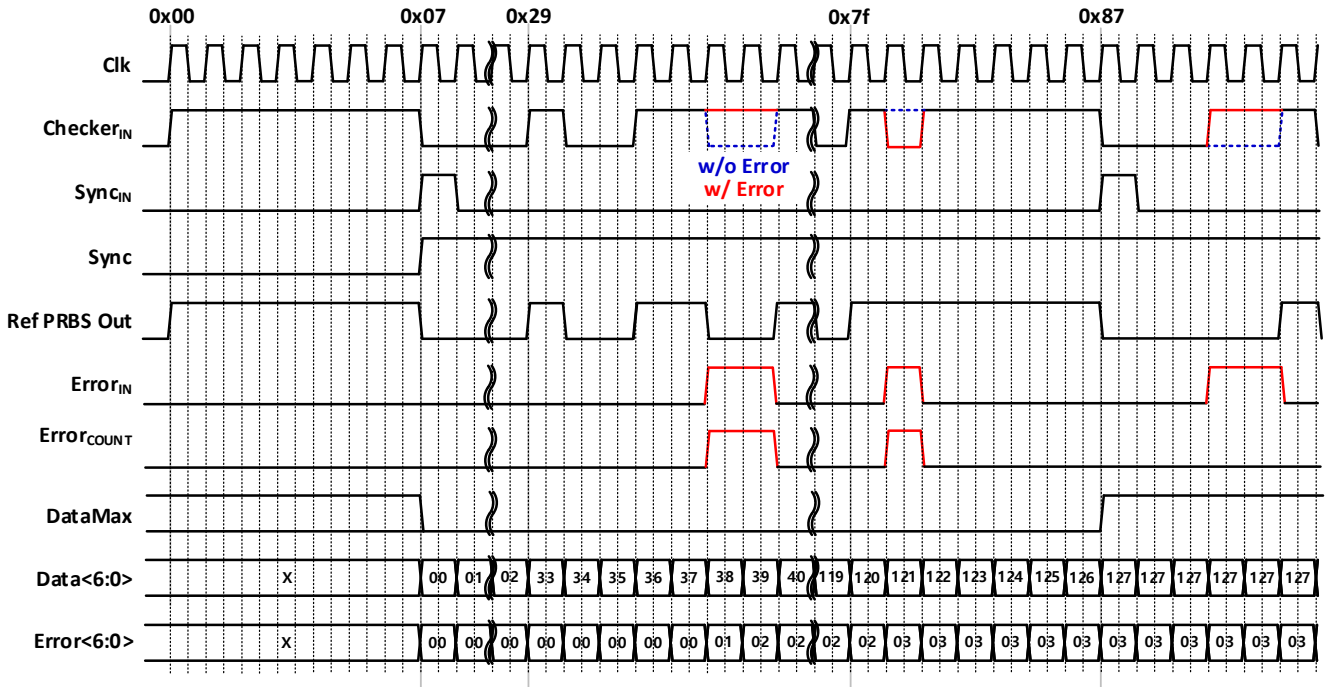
0x00 0x07 0x29 0x7f 0x87

Clk

Checker$_{IN}$

w/o Error
w/ Error

Sync$_{IN}$

Sync

Ref PRBS Out

Error$_{IN}$

Error$_{COUNT}$

DataMax

Data<6:0> X 00 01 02 33 34 35 36 37 38 39 40 119 120 121 122 123 124 125 126 127 127 127 127 127 127

Error<6:0> X 00 00 00 00 00 00 00 00 01 02 02 02 02 03 03 03 03 03 03 03 03 03 03 03 03